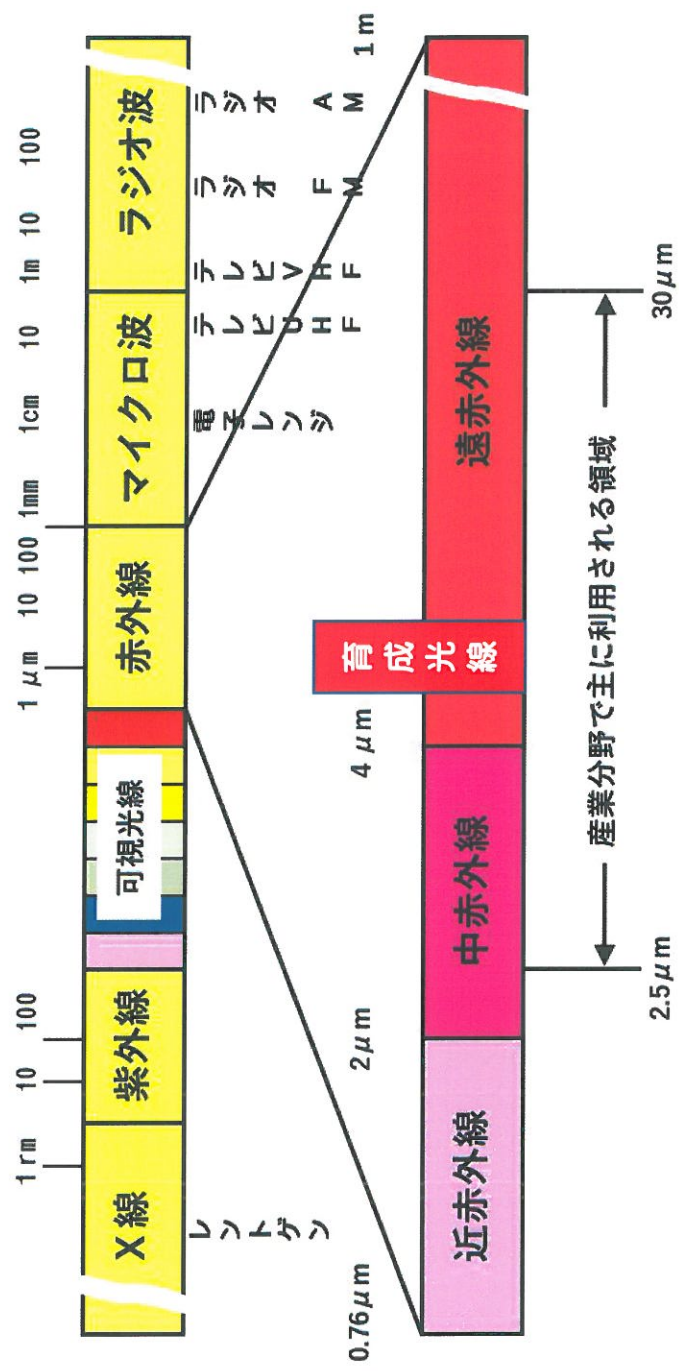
X線
レントゲン
1 nm
10
100
紫外線
可視光線
1 μm
10
100
赤外線
1mm
1cm
10
マイクロ波
電子レンジ
テレビUHF
1m
10
100
ラジオ波
テレビVHF
ラジオFM
ラジオAM
1 m
0.76μm
近赤外線
2μm
2.5μm
中赤外線
4 μm
育成光線
遠赤外線
30μm
産業分野で主に利用される領域